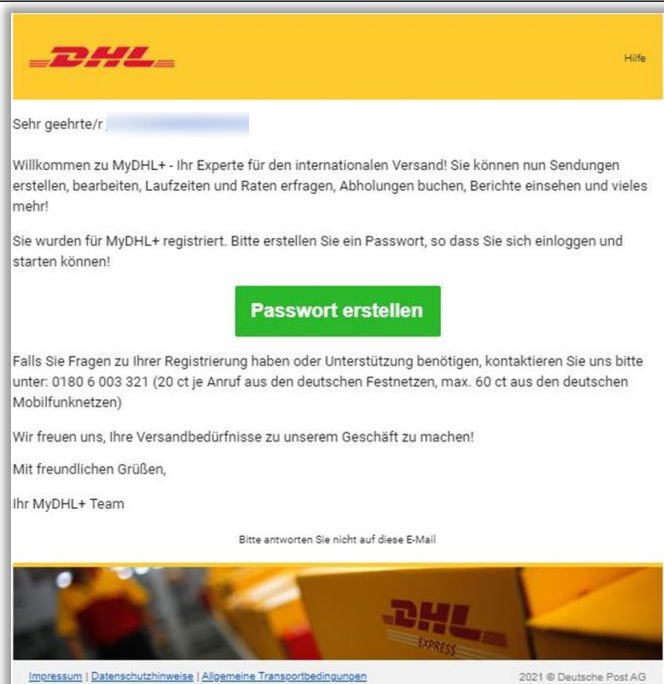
DHL

Hilfe

Sehr geehrte/r

Willkommen zu MyDHL+ - Ihr Experte für den internationalen Versand! Sie können nun Sendungen erstellen, bearbeiten, Laufzeiten und Raten erfragen, Abholungen buchen, Berichte einsehen und vieles mehr!

Sie wurden für MyDHL+ registriert. Bitte erstellen Sie ein Passwort, so dass Sie sich einloggen und starten können!

Passwort erstellen

Falls Sie Fragen zu Ihrer Registrierung haben oder Unterstützung benötigen, kontaktieren Sie uns bitte unter: 0180 6 003 321 (20 ct je Anruf aus den deutschen Festnetzen, max. 60 ct aus den deutschen Mobilfunknetzen)

Wir freuen uns, Ihre Versandbedürfnisse zu unserem Geschäft zu machen!

Mit freundlichen Grüßen,

Ihr MyDHL+ Team

Bitte antworten Sie nicht auf diese E-Mail

DHL EXPRESS

Impressum | Datenschutzhinweise | Allgemeine Transportbedingungen

2021 © Deutsche Post AG